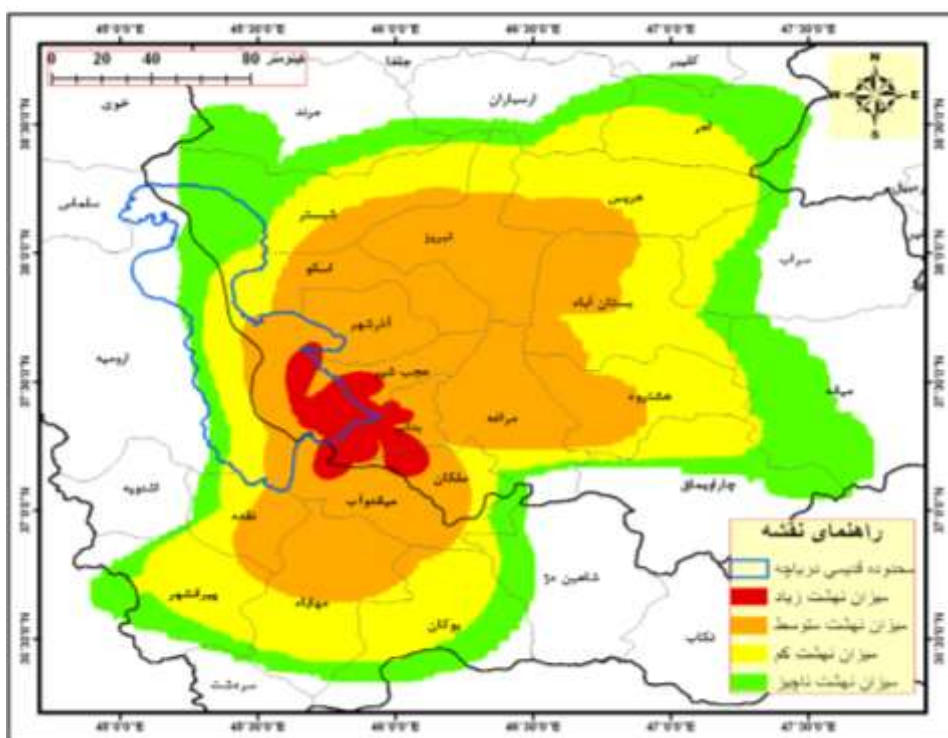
45°0'0"E 45°30'0"E 46°0'0"E 46°30'0"E 47°0'0"E 47°30'0"E

0 20 40 80 کیلومتر

N
W E
S

خوی
مرند
جلفا
کلیبر
اهر
ارسباران
سلماس
شبستر
هریس
تبریز
سراب
اسکو
بستان آباد
آذرشهر
ارومیه
عجب شیر
هشترود
مراغه
میانه
بناب
ملکان
چاراویماق
میاندوآب
نقده
اشنویه
شاهین دژ
پیرانشهر
مهاباد
بوکان
تکاب
سردشت

راهنمای نقشه
محدوده قدیمی دریاچه
میزان نهشت زیاد
میزان نهشت متوسط
میزان نهشت کم
میزان نهشت ناچیز

38°30'0"N
38°0'0"N
37°30'0"N
37°0'0"N
36°30'0"N

45°0'0"E 45°30'0"E 46°0'0"E 46°30'0"E 47°0'0"E 47°30'0"E